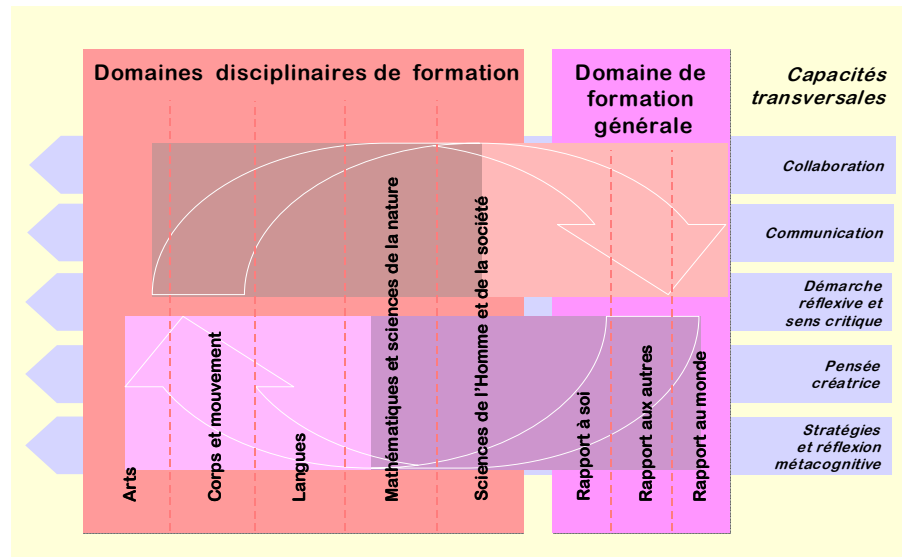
Domaines disciplinaires de formation

Domaine de formation générale

Capacités transversales

Collaboration

Communication

Démarche réflexive et sens critique

Pensée créatrice

Stratégies et réflexion métacognitive

Arts

Corps et mouvement

Langues

Mathématiques et sciences de la nature

Sciences de l'Homme et de la société

Rapport à soi

Rapport aux autres

Rapport au monde